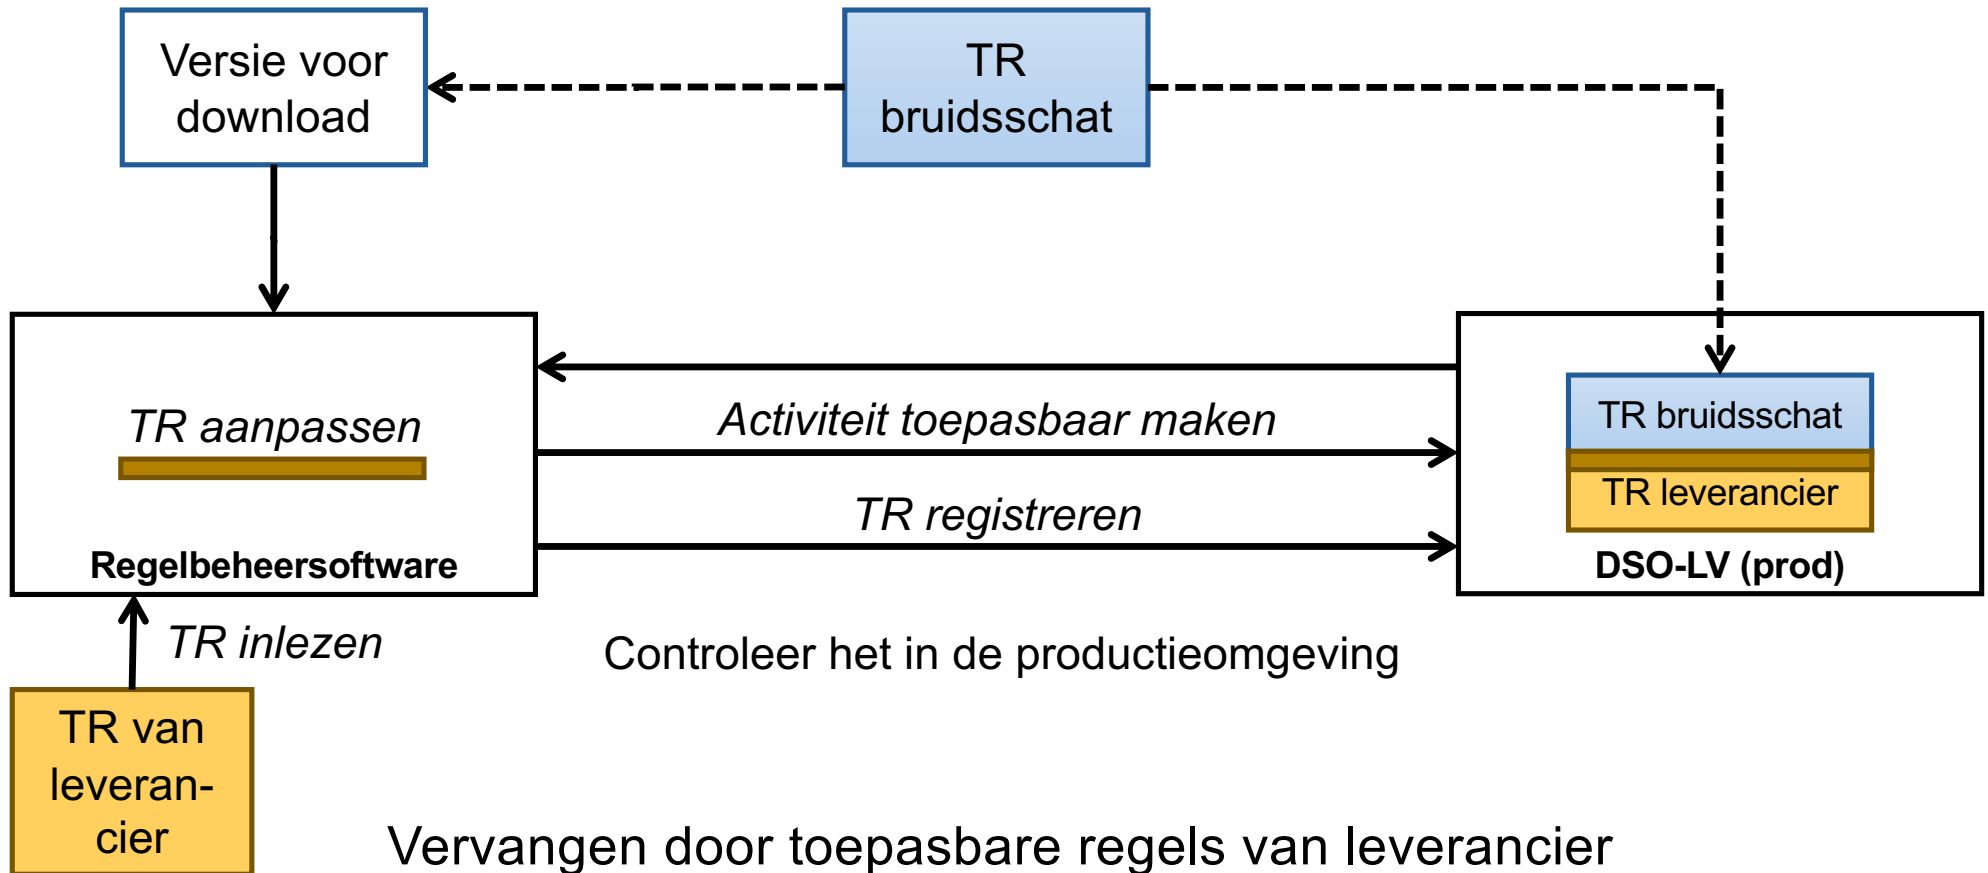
Versie voor download

TR bruidsschat

TR aanpassen

Regelbeheersoftware

Activiteit toepasbaar maken

TR registreren

TR bruidsschat

TR leverancier

DSO-LV (prod)

TR inlezen

Controleer het in de productieomgeving

TR van leverancier

Vervangen door toepasbare regels van leverancier